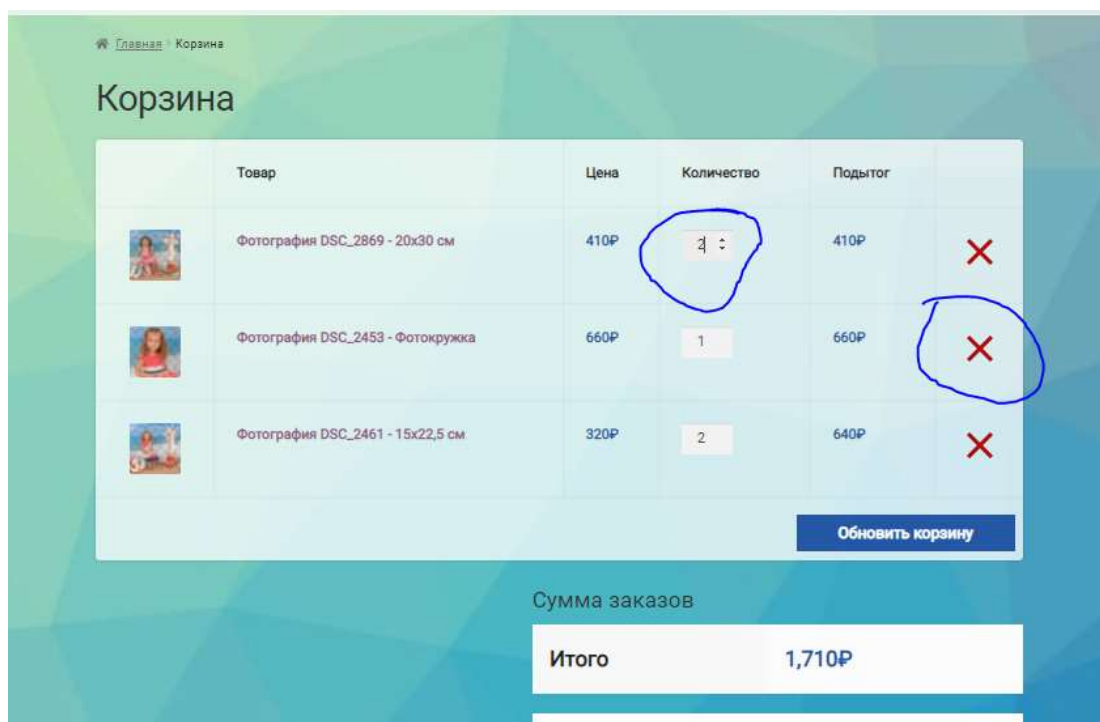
Главная › Корзина

Корзина

| | Товар | Цена | Количество | Подытог | |
|---|---|---|---|---|---|
| | Фотография DSC_2869 - 20x30 см | 410₽ | 2 | 410₽ | ✕ |
| | Фотография DSC_2453 - Фотокружка | 660₽ | 1 | 660₽ | ✕ |
| | Фотография DSC_2461 - 15x22,5 см | 320₽ | 2 | 640₽ | ✕ |

Обновить корзину

Сумма заказов

Итого 1,710₽